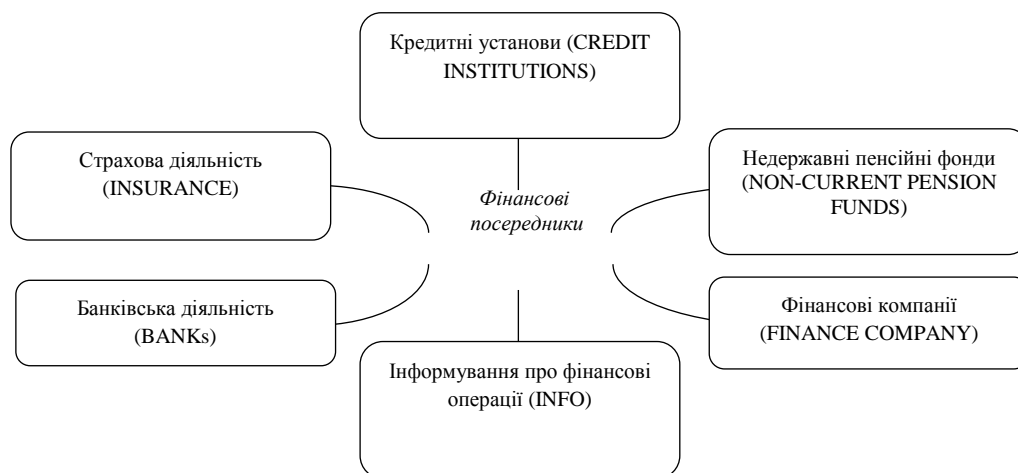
Кредитні установи (CREDIT INSTITUTIONS)

Страхова діяльність (INSURANCE)

Фінансові посередники

Недержавні пенсійні фонди (NON-CURRENT PENSION FUNDS)

Банківська діяльність (BANKs)

Фінансові компанії (FINANCE COMPANY)

Інформування про фінансові операції (INFO)